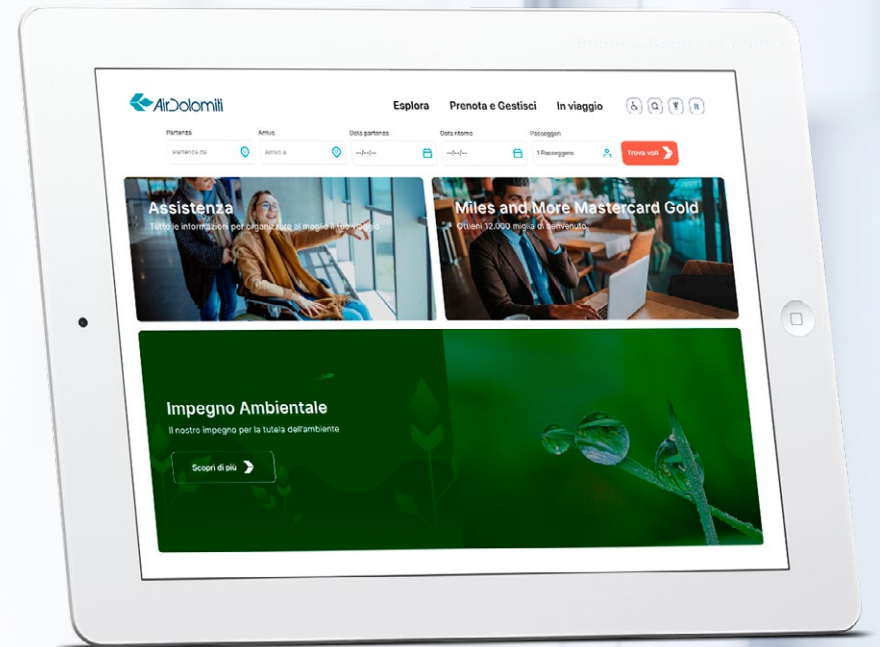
AirDolomiti

Esplora Prenota e Gestisci In viaggio

Partenza
Partenza da
Arrivo
Arrivo a
Data partenza
--/--/--
Data ritorno
--/--/--
Passeggeri
1 Passeggero
Trova voli

Assistenza
Tutte le informazioni per organizzare al meglio il tuo viaggio

Miles and More Mastercard Gold
Ottieni 12.000 miglia di benvenuto

Impegno Ambientale
Il nostro impegno per la tutela dell'ambiente
Scopri di più